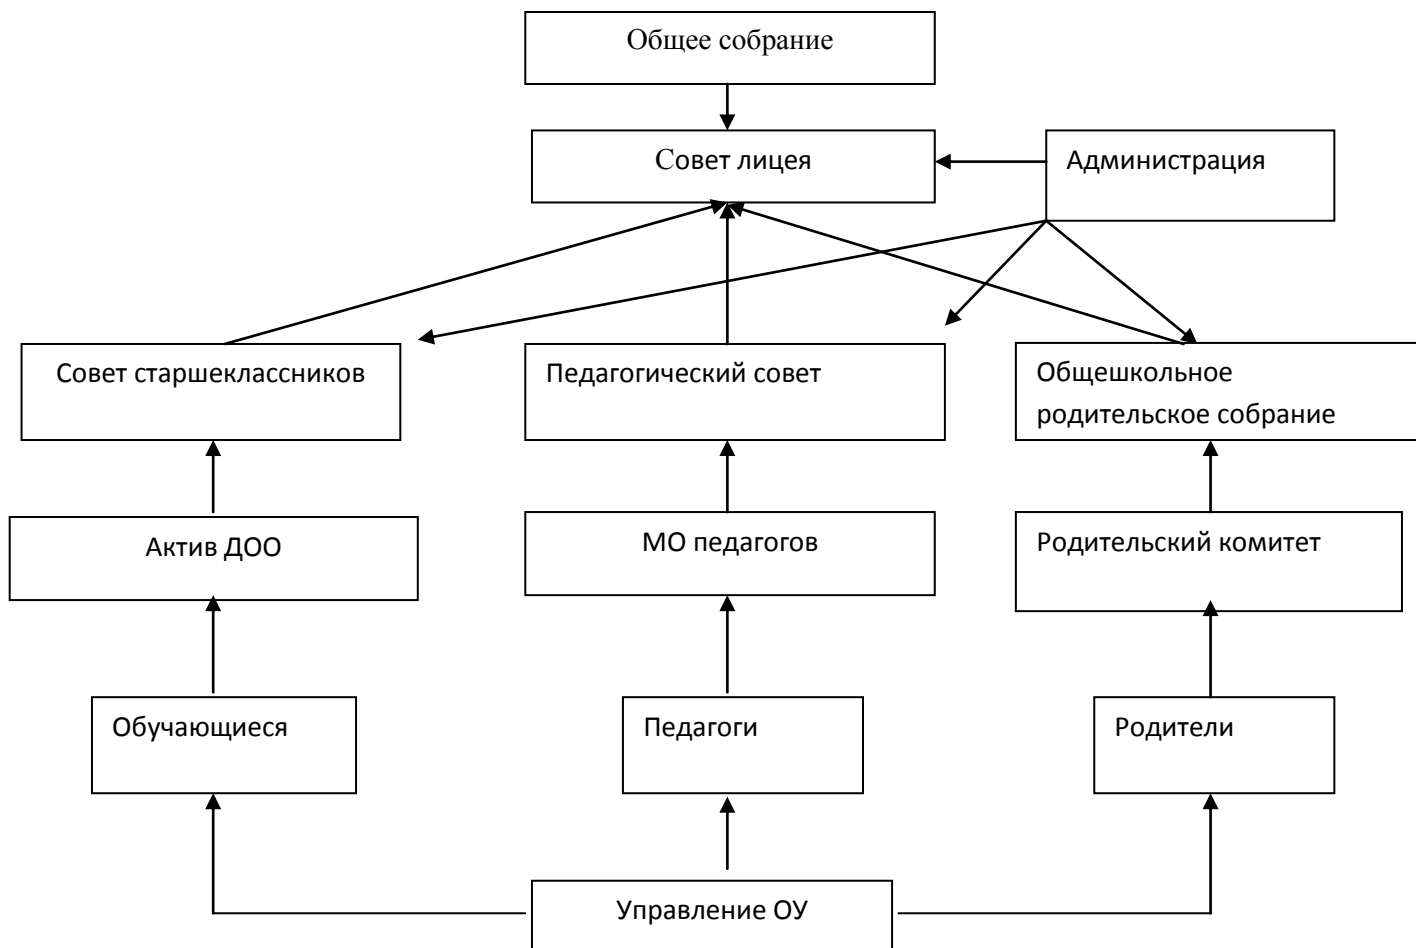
Общее собрание

Совет лицея

Администрация

Совет старшеклассников

Педагогический совет

Общешкольное родительское собрание

Актив ДОО

МО педагогов

Родительский комитет

Обучающиеся

Педагоги

Родители

Управление ОУ